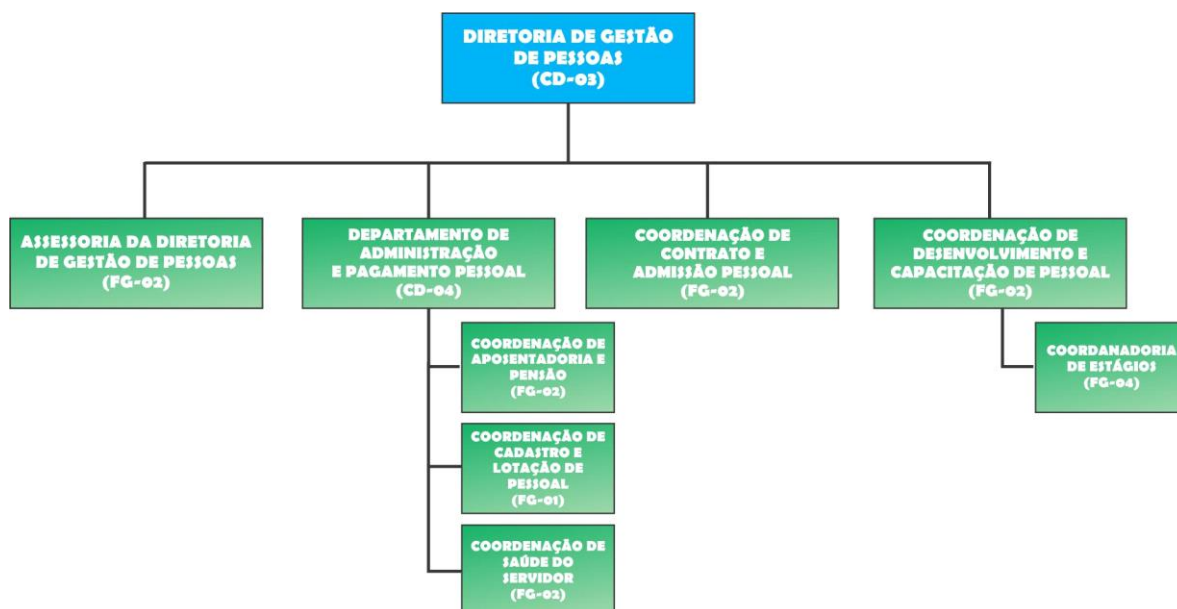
DIRETORIA DE GESTÃO DE PESSOAS (CD-03)

ASSESSORIA DA DIRETORIA DE GESTÃO DE PESSOAS (FG-02)

DEPARTAMENTO DE ADMINISTRAÇÃO E PAGAMENTO PESSOAL (CD-04)

COORDENAÇÃO DE CONTRATO E ADMISSÃO PESSOAL (FG-02)

COORDENAÇÃO DE DESENVOLVIMENTO E CAPACITAÇÃO DE PESSOAL (FG-02)

COORDENAÇÃO DE APOSENTADORIA E PENSÃO (FG-02)

COORDENAÇÃO DE CADASTRO E LOTAÇÃO DE PESSOAL (FG-01)

COORDENAÇÃO DE SAÚDE DO SERVIDOR (FG-02)

COORDANADORIA DE ESTÁGIOS (FG-04)